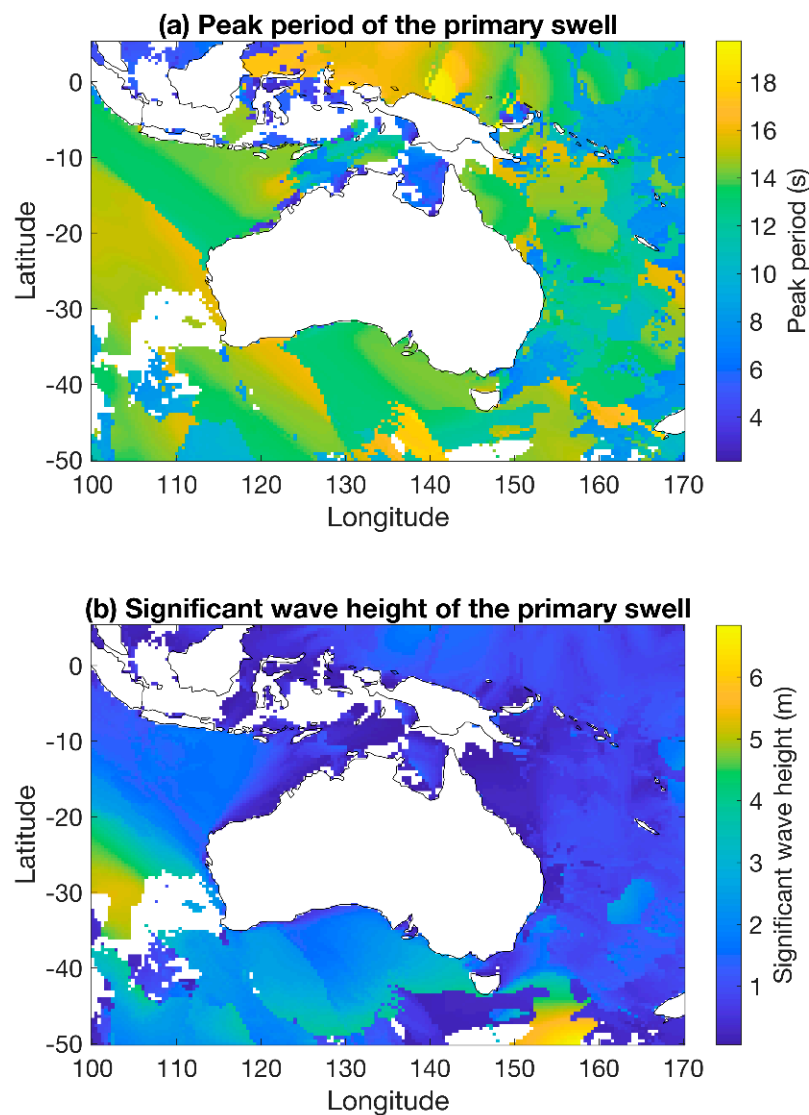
(a) Peak period of the primary swell

0
-10
-20
-30
-40
-50
Latitude

100 110 120 130 140 150 160 170
Longitude

18
16
14
12
10
8
6
4
Peak period (s)

(b) Significant wave height of the primary swell

0
-10
-20
-30
-40
-50
Latitude

100 110 120 130 140 150 160 170
Longitude

6
5
4
3
2
1
Significant wave height (m)